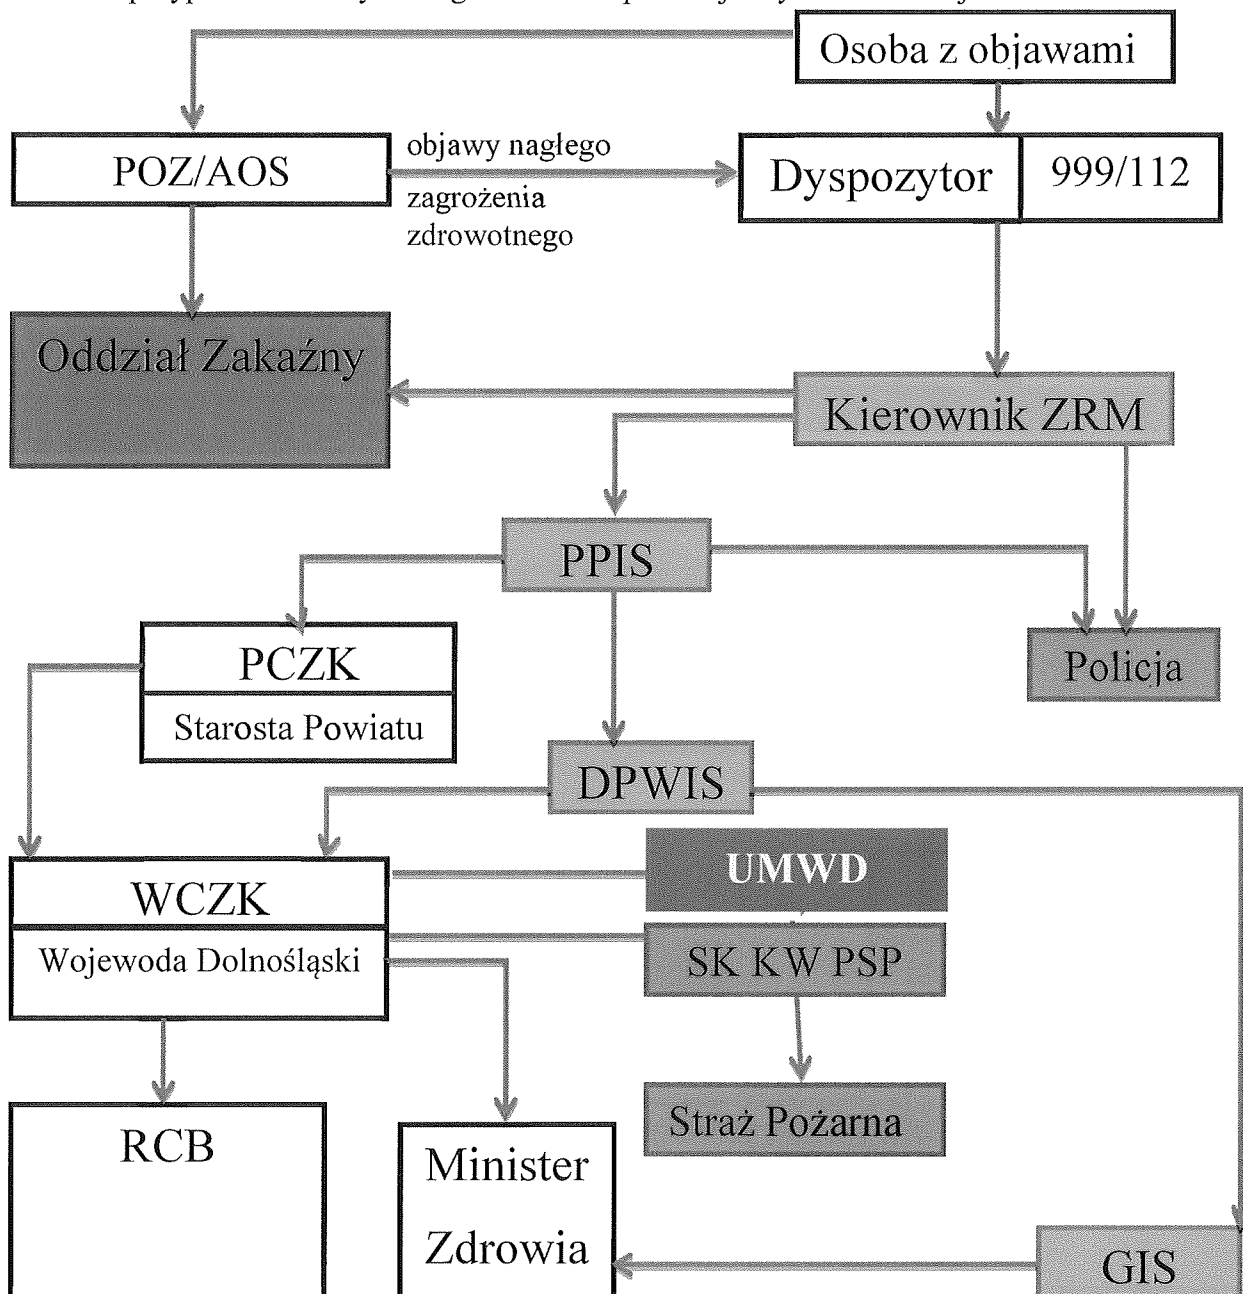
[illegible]

Osoba z objawami

POZ/AOS

objawy nagłego zagrożenia zdrowotnego

Dyspozytor

999/112

Oddział Zakaźny

Kierownik ZRM

PPIS

PCZK

Starosta Powiatu

Policja

DPWIS

WCZK

Wojewoda Dolnośląski

UMWD

SK KW PSP

RCB

Minister Zdrowia

Straż Pożarna

GIS